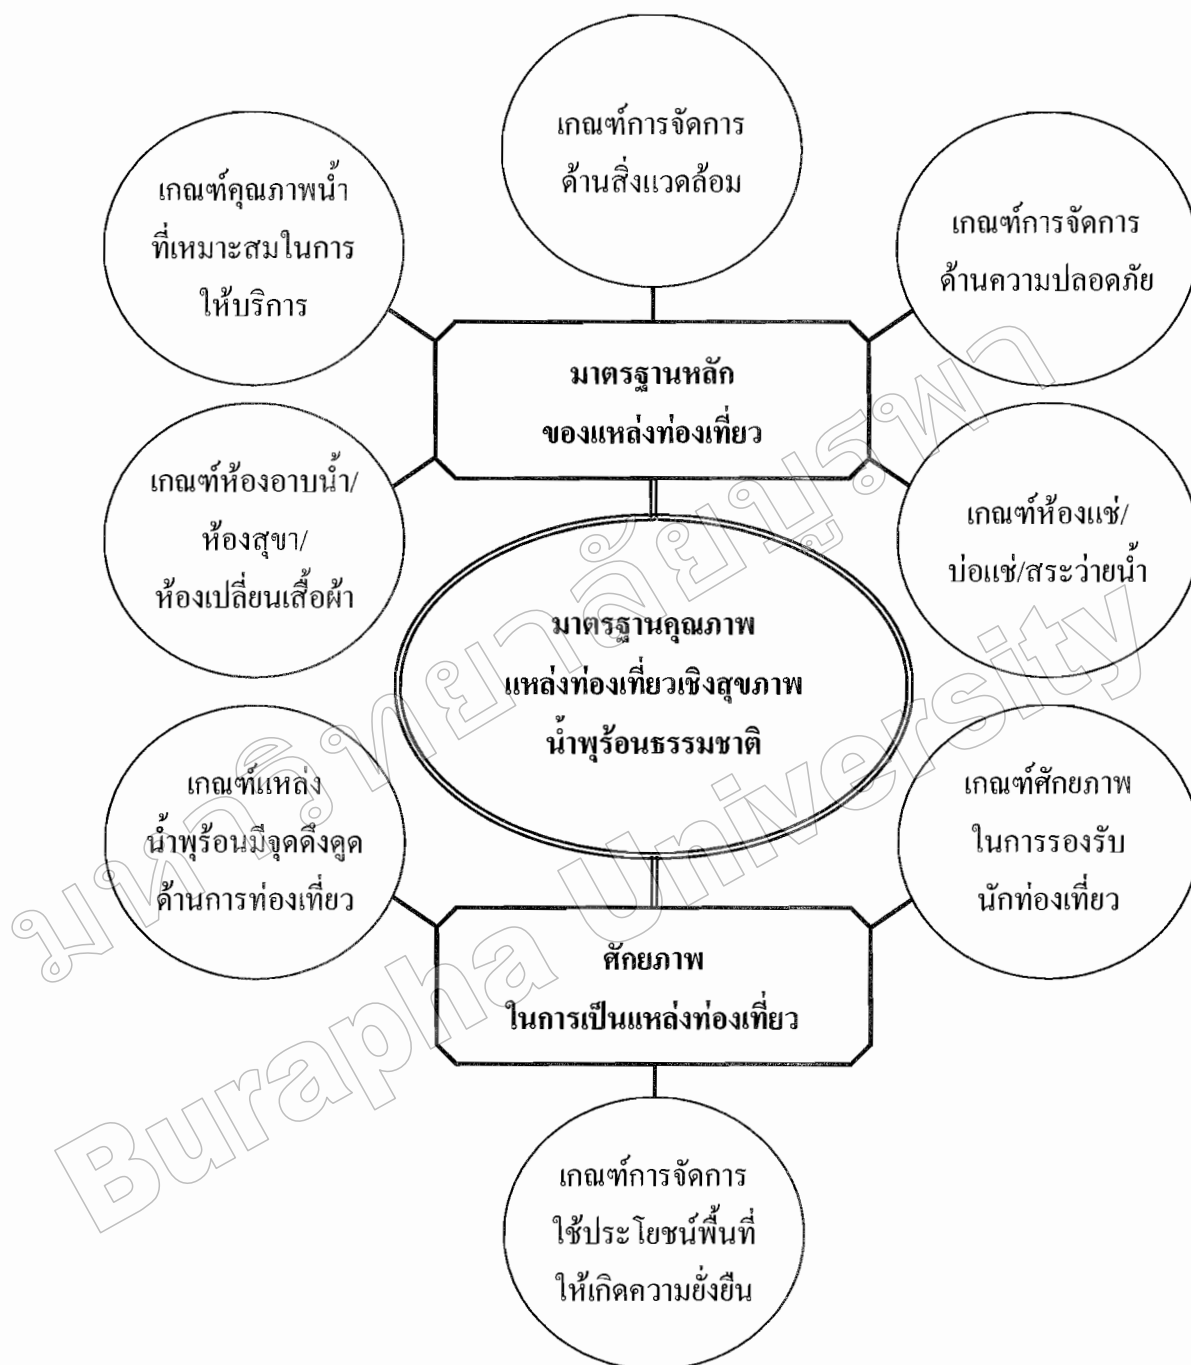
เกณฑ์การจัดการ ด้านสิ่งแวดล้อม

เกณฑ์คุณภาพน้ำ ที่เหมาะสมในการ ให้บริการ

เกณฑ์การจัดการ ด้านความปลอดภัย

มาตรฐานหลัก ของแหล่งท่องเที่ยว

เกณฑ์ห้องอาบน้ำ/ ห้องสุขา/ ห้องเปลี่ยนเสื้อผ้า

เกณฑ์ห้องแช่/ บ่อแช่/สระว่ายน้ำ

มาตรฐานคุณภาพ แหล่งท่องเที่ยวเชิงสุขภาพ น้ำพุร้อนธรรมชาติ

เกณฑ์แหล่ง น้ำพุร้อนมีจุดดึงดูด ด้านการท่องเที่ยว

เกณฑ์ศักยภาพ ในการรองรับ นักท่องเที่ยว

ศักยภาพ ในการเป็นแหล่งท่องเที่ยว

เกณฑ์การจัดการ ใช้ประโยชน์พื้นที่ ให้เกิดความยั่งยืน

มหาวิทยาลัยบูรพา
Burapha University